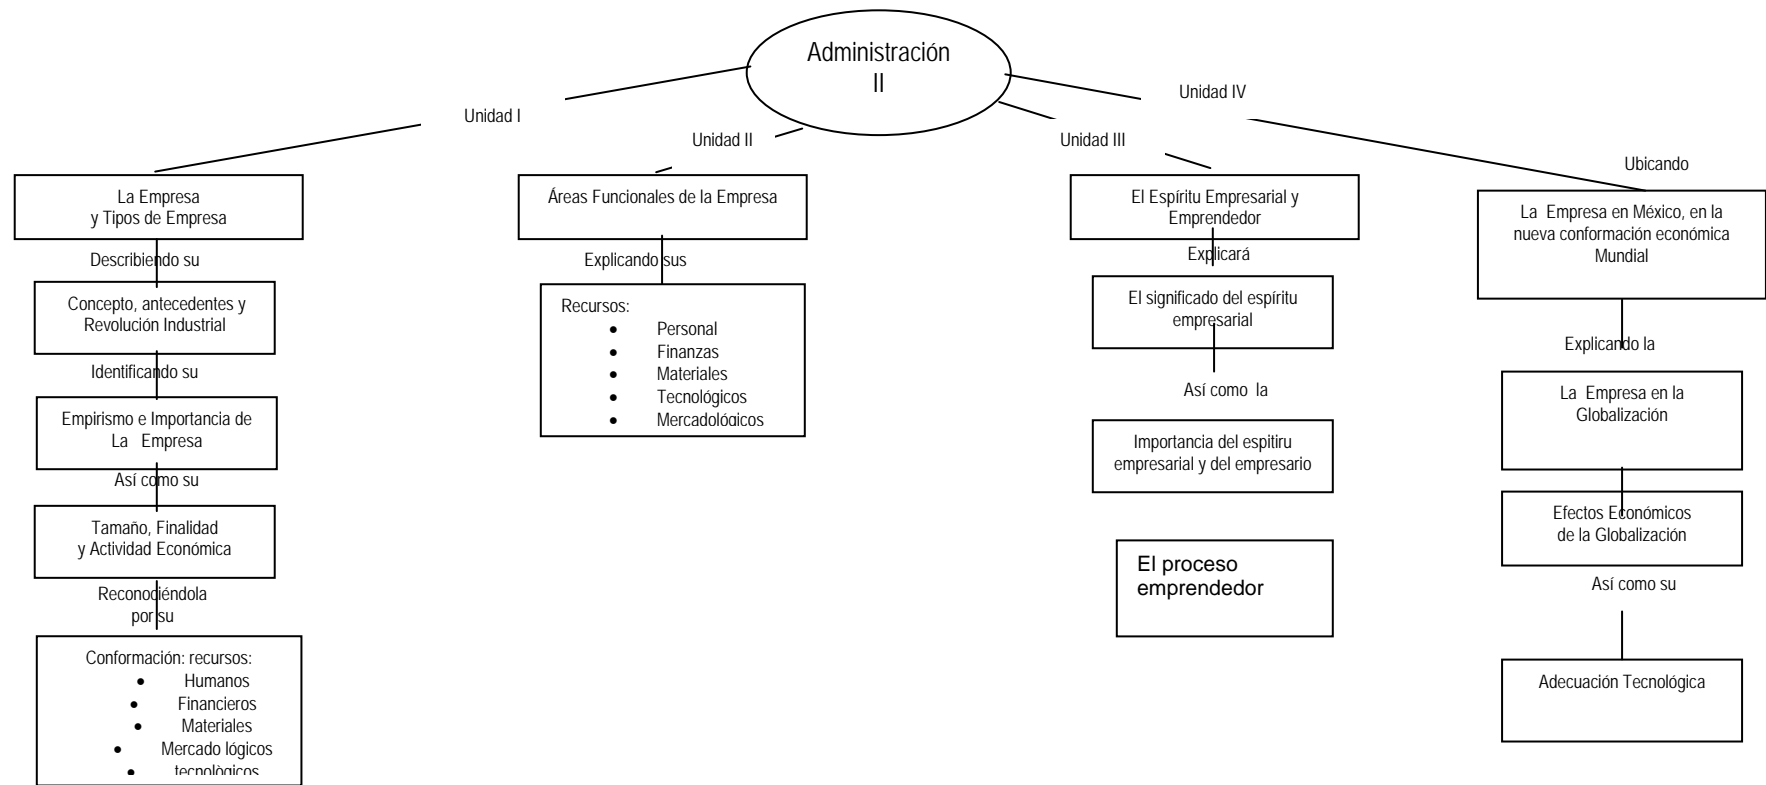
Administración II

Unidad I

La Empresa y Tipos de Empresa

Describiendo su

Concepto, antecedentes y Revolución Industrial

Identificando su

Empirismo e Importancia de La Empresa

Así como su

Tamaño, Finalidad y Actividad Económica

Reconociéndola por su

Conformación: recursos:
- Humanos
- Financieros
- Materiales
- Mercado lógicos
- tecnològicos

Unidad II

Áreas Funcionales de la Empresa

Explicando sus

Recursos:
- Personal
- Finanzas
- Materiales
- Tecnológicos
- Mercadológicos

Unidad III

El Espíritu Empresarial y Emprendedor

Explicará

El significado del espíritu empresarial

Así como la

Importancia del espitiru empresarial y del empresario

El proceso emprendedor

Unidad IV

Ubicando

La Empresa en México, en la nueva conformación económica Mundial

Explicando la

La Empresa en la Globalización

Efectos Económicos de la Globalización

Así como su

Adecuación Tecnológica